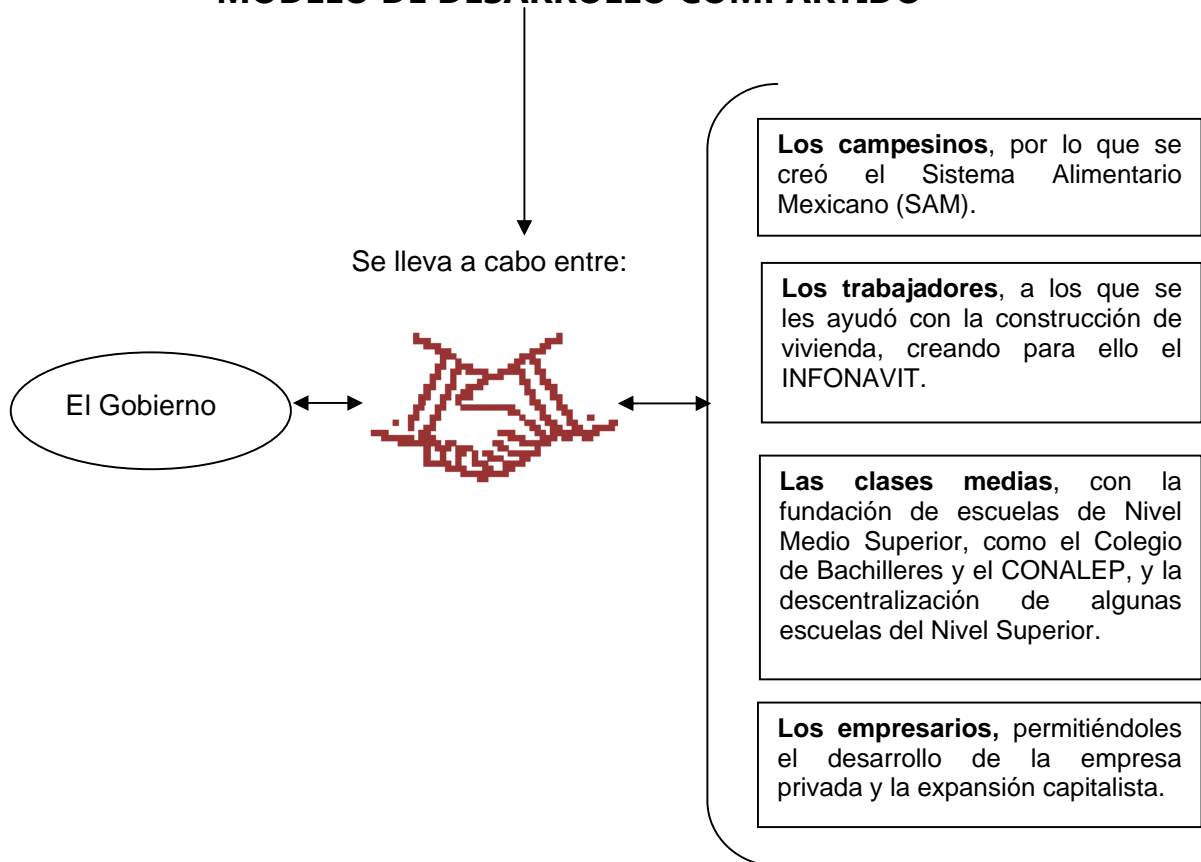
MODELO DE DESARROLLO COMPARTIDO

Se lleva a cabo entre:

El Gobierno

**Los campesinos**, por lo que se creó el Sistema Alimentario Mexicano (SAM).

**Los trabajadores**, a los que se les ayudó con la construcción de vivienda, creando para ello el INFONAVIT.

**Las clases medias**, con la fundación de escuelas de Nivel Medio Superior, como el Colegio de Bachilleres y el CONALEP, y la descentralización de algunas escuelas del Nivel Superior.

**Los empresarios,** permitiéndoles el desarrollo de la empresa privada y la expansión capitalista.